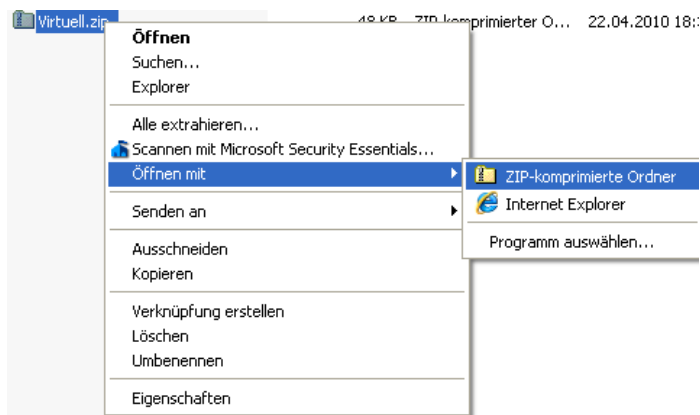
Virtuell.zip
48 KB ZIP-komprimierter O... 22.04.2010 18:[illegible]

Öffnen
Suchen...
Explorer
Alle extrahieren...
Scannen mit Microsoft Security Essentials...
Öffnen mit
Senden an
Ausschneiden
Kopieren
Verknüpfung erstellen
Löschen
Umbenennen
Eigenschaften

ZIP-komprimierte Ordner
Internet Explorer
Programm auswählen...